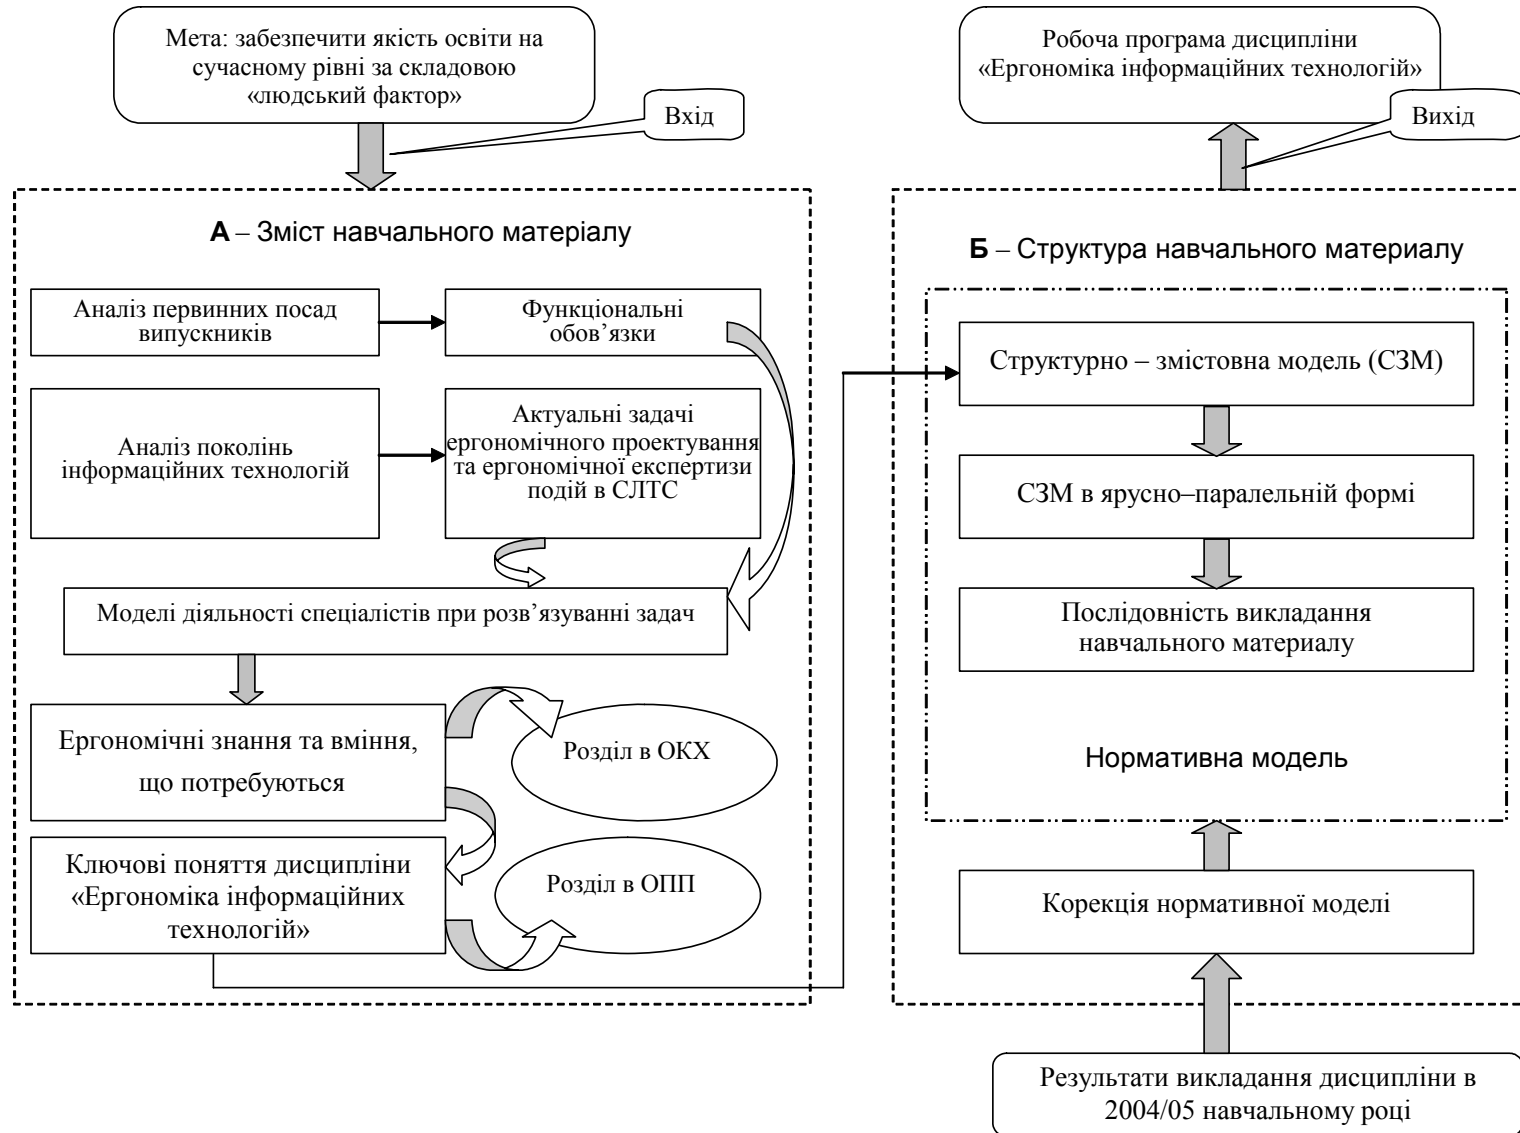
Мета: забезпечити якість освіти на сучасному рівні за складовою «людський фактор»

Вхід

Робоча програма дисципліни «Ергономіка інформаційних технологій»

Вихід

**А** – Зміст навчального матеріалу

Аналіз первинних посад випускників

Функціональні обов’язки

Аналіз поколінь інформаційних технологій

Актуальні задачі ергономічного проектування та ергономічної експертизи подій в СЛТС

Моделі діяльності спеціалістів при розв’язуванні задач

Ергономічні знання та вміння, що потребуються

Розділ в ОКХ

Ключові поняття дисципліни «Ергономіка інформаційних технологій»

Розділ в ОПП

**Б** – Структура навчального материалу

Структурно – змістовна модель (СЗМ)

СЗМ в ярусно–паралельній формі

Послідовність викладання навчального материалу

Нормативна модель

Корекція нормативної моделі

Результати викладання дисципліни в 2004/05 навчальному році